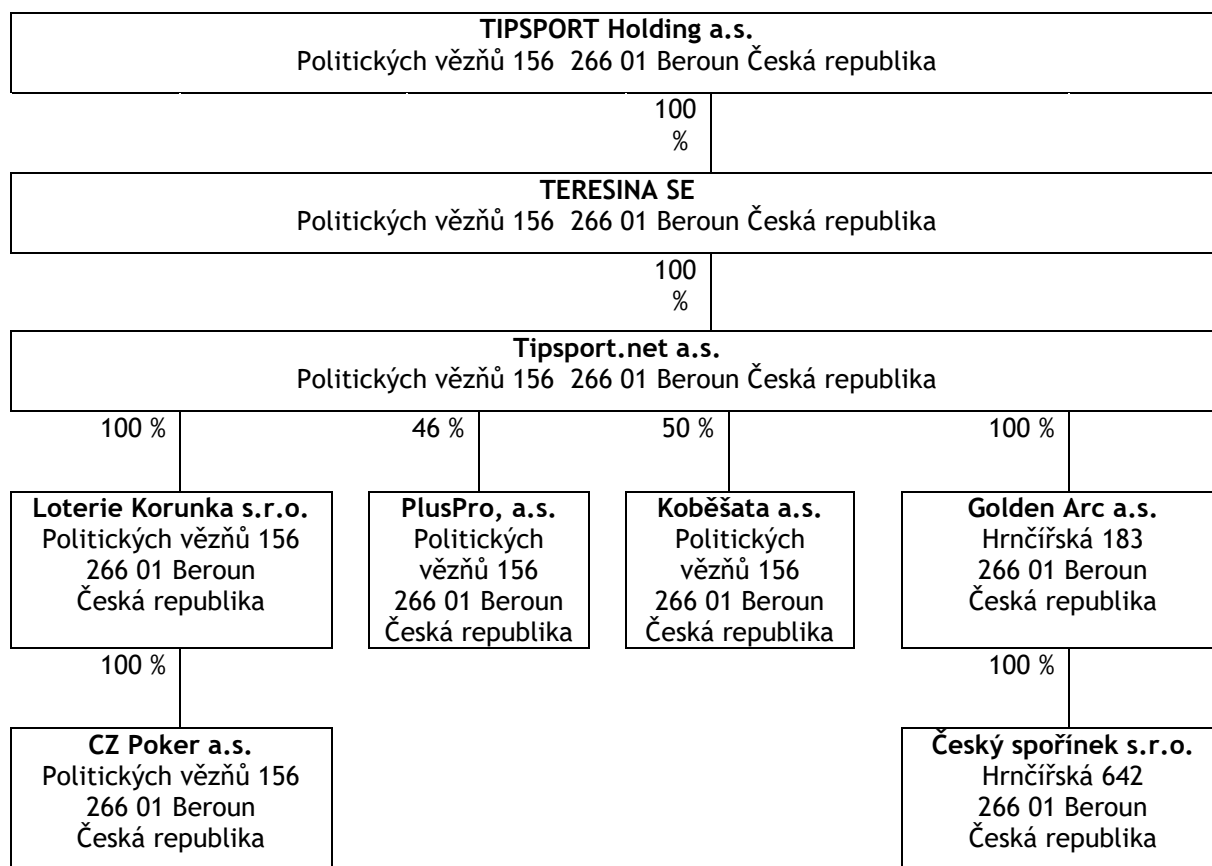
**TIPSPORT Holding a.s.**
Politických vězňů 156 266 01 Beroun Česká republika

100 %

**TERESINA SE**
Politických vězňů 156 266 01 Beroun Česká republika

100 %

**Tipsport.net a.s.**
Politických vězňů 156 266 01 Beroun Česká republika

100 %

**Loterie Korunka s.r.o.**
Politických vězňů 156
266 01 Beroun
Česká republika

46 %

**PlusPro, a.s.**
Politických vězňů 156
266 01 Beroun
Česká republika

50 %

**Koběšata a.s.**
Politických vězňů 156
266 01 Beroun
Česká republika

100 %

**Golden Arc a.s.**
Hrnčířská 183
266 01 Beroun
Česká republika

100 %

**CZ Poker a.s.**
Politických vězňů 156
266 01 Beroun
Česká republika

100 %

**Český spořínek s.r.o.**
Hrnčířská 642
266 01 Beroun
Česká republika